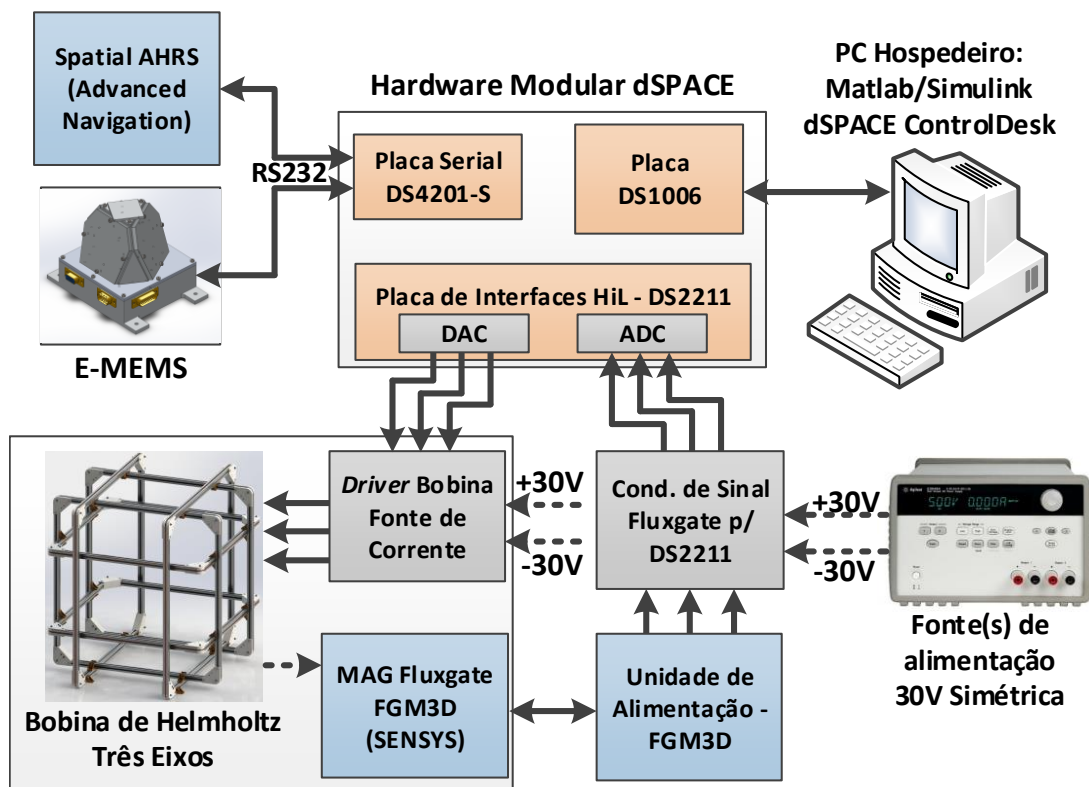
Spatial AHRS (Advanced Navigation)

RS232

E-MEMS

Hardware Modular dSPACE

Placa Serial DS4201-S

Placa DS1006

Placa de Interfaces HiL - DS2211

DAC

ADC

PC Hospedeiro: Matlab/Simulink dSPACE ControlDesk

*Driver* Bobina Fonte de Corrente

+30V

-30V

Cond. de Sinal Fluxgate p/ DS2211

+30V

-30V

500V 0000A

Fonte(s) de alimentação 30V Simétrica

MAG Fluxgate FGM3D (SENSYS)

Unidade de Alimentação - FGM3D

Bobina de Helmholtz Três Eixos